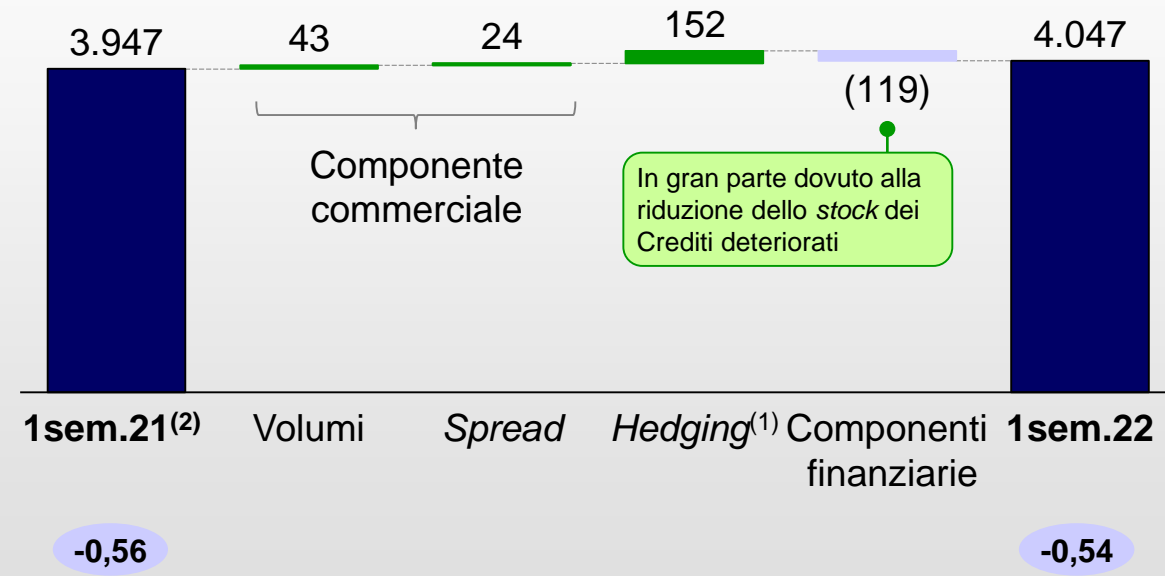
3.947

43

24

152

4.047

(119)

Componente commerciale

In gran parte dovuto alla riduzione dello *stock* dei Crediti deteriorati

**1sem.21$^{(2)}$**

Volumi

*Spread*

*Hedging*$^{(1)}$

Componenti finanziarie

**1sem.22**

**-0,56**

**-0,54**